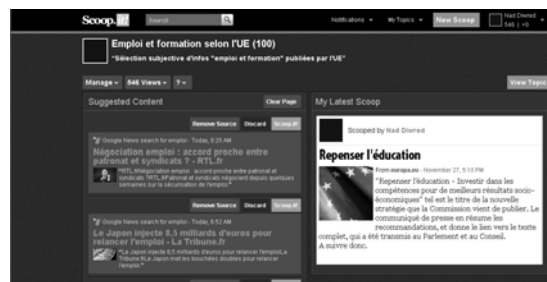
Scoop.it! Search Notifications ▾ My Topics ▾ New Scoop Nad Divred 546 | +0

Emploi et formation selon l'UE (100)
"Sélection subjective d'infos "emploi et formation" publiées par l'UE"

Manage ▾ 546 Views ▾ ? ▾ View Topic

Suggested Content Clear Page

Remove Source Discard Scoop.it!

Google News search for emploi - Today, 8:25 AM

Négociation emploi : accord proche entre patronat et syndicats ? - RTL.fr

"RTL.frNégociation emploi : accord proche entre patronat et syndicats ? RTL.frPatronat et syndicats négocient depuis quelques semaines sur la sécurisation de l'emploi"

Remove Source Discard Scoop.it!

Google News search for emploi - Today, 6:52 AM

Le Japon injecte 8,5 milliards d'euros pour relancer l'emploi - La Tribune.fr

"Le Japon injecte 8,5 milliards d'euros pour relancer l'emploi La Tribune.frLe Japon met les bouchées doubles pour relancer l'emploi."

My Latest Scoop

Scooped by Nad Divred

Repenser l'éducation

From europa.eu - November 27, 5:13 PM

"Repenser l'éducation - Investir dans les compétences pour de meilleurs résultats socio-économiques" tel est le titre de la nouvelle stratégie que la Commission vient de publier. Le communiqué de presse en résume les recommandations, et donne le lien vers le texte complet, qui a été transmis au Parlement et au Conseil.
A suivre donc.